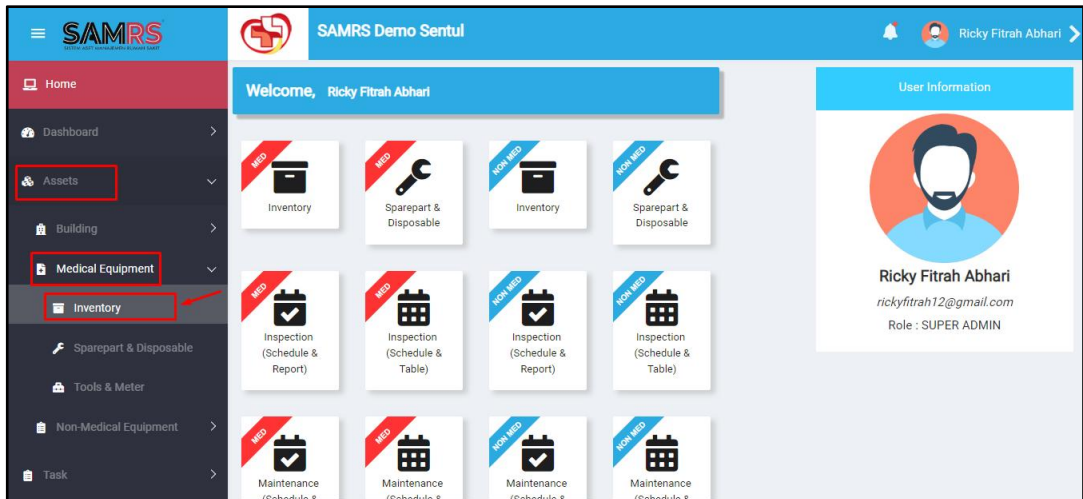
SAMRS
SISTEM ASET MANAJEMEN RUMAH SAKIT

SAMRS Demo Sentul

Ricky Fitrah Abhari

Home

Dashboard

Assets

Building

Medical Equipment

Inventory

Sparepart & Disposable

Tools & Meter

Non-Medical Equipment

Task

Welcome, Ricky Fitrah Abhari

MED
Inventory

MED
Sparepart & Disposable

NON MED
Inventory

NON MED
Sparepart & Disposable

MED
Inspection (Schedule & Report)

MED
Inspection (Schedule & Table)

NON MED
Inspection (Schedule & Report)

NON MED
Inspection (Schedule & Table)

MED
Maintenance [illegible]

MED
Maintenance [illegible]

NON MED
Maintenance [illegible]

NON MED
Maintenance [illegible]

User Information

Ricky Fitrah Abhari
rickyfitrah12@gmail.com
Role : SUPER ADMIN